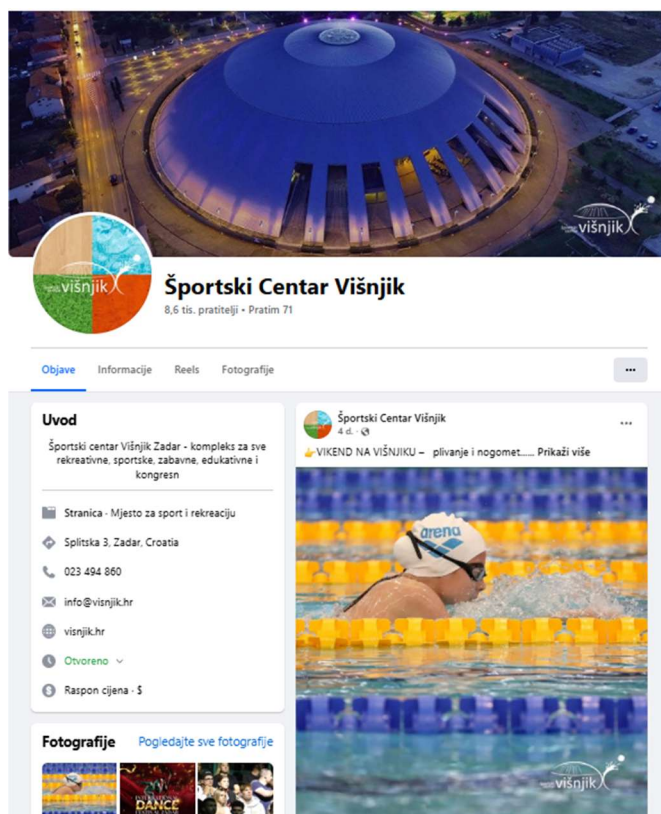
višnjik

višnjik

Športski Centar Višnjik
8,6 tis. pratitelji • Pratim 71

Objave Informacije Reels Fotografije ···

Uvod

Športski centar Višnjik Zadar - kompleks za sve rekreativne, sportske, zabavne, edukativne i kongresn

Stranica · Mjesto za sport i rekreaciju

Splitska 3, Zadar, Croatia

023 494 860

info@visnjik.hr

visnjik.hr

Otvoreno

Raspon cijena · $

Fotografije Pogledajte sve fotografije

DANCE

Športski Centar Višnjik
4 d. ·

👉VIKEND NA VIŠNJIKU – plivanje i nogomet...... Prikaži više

arena

višnjik